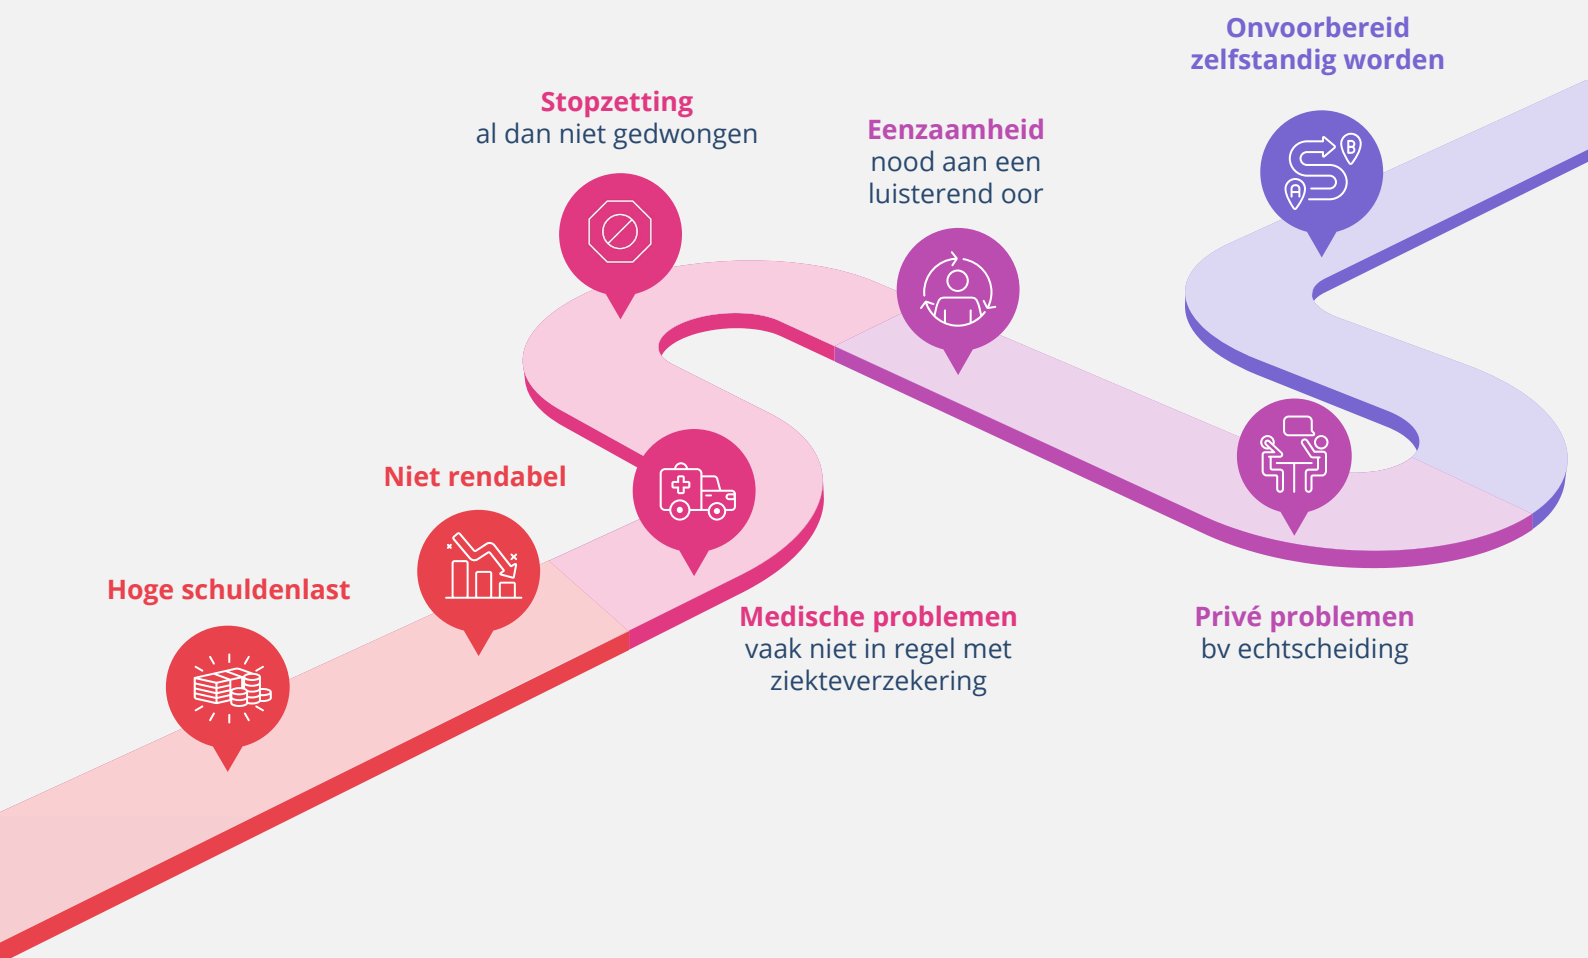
Hoge schuldenlast

Niet rendabel

Stopzetting
al dan niet gedwongen

Medische problemen
vaak niet in regel met ziekteverzekering

Eenzaamheid
nood aan een luisterend oor

Privé problemen
bv echtscheiding

Onvoorbereid zelfstandig worden